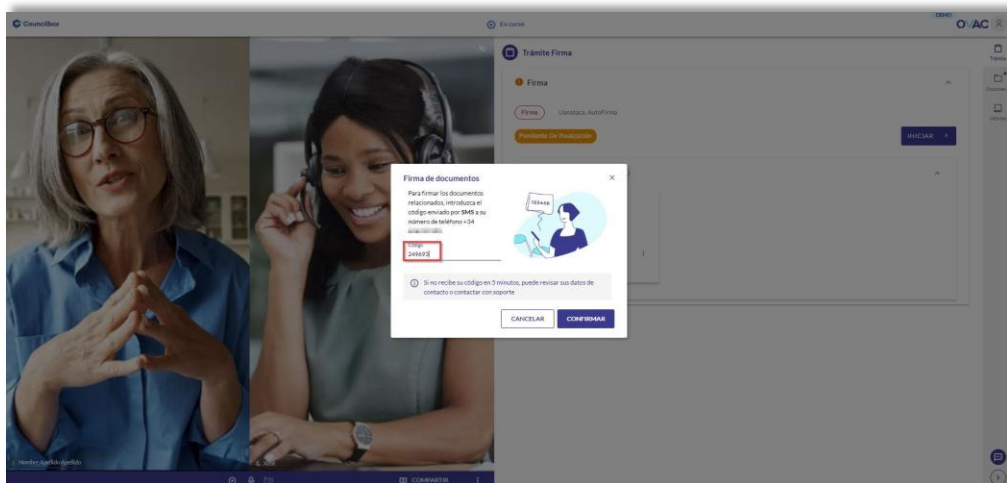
Councilbox

En curso

DEMO OVAC

Trámite Firma

Firma

Firma

Usuario, AutoFirma

Pendiente De Realización

INICIAR

Firma de documentos

Para firmar los documentos relacionados, introduzca el código enviado por SMS a su número de teléfono +34 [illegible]

123456

Código
249693

Si no recibe su código en 5 minutos, puede revisar sus datos de contacto o contactar con soporte

CANCELAR

CONFIRMAR

Nombre Apellido Apellido

COMPARTIR